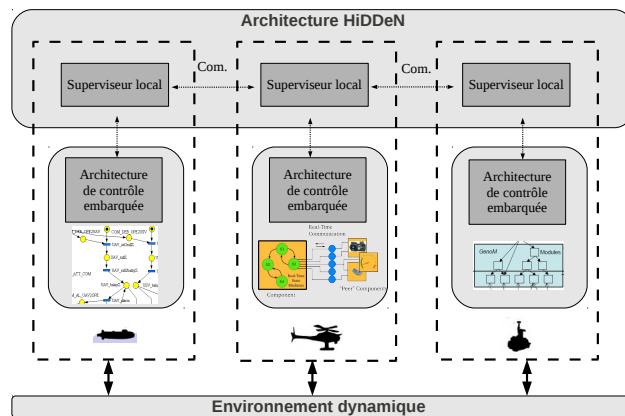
Architecture HiDDeN

Superviseur local

Com.

Superviseur local

Com.

Superviseur local

Architecture de contrôle embarquée

Architecture de contrôle embarquée

Architecture de contrôle embarquée

COM_SPEED

COM_DES_SPEED

SAY_auto

SAY_auto

SAY_arrived

ATT_COM

SAY_altitude

SAY_head

Real Time Communication

Component

"Peer" Components

GenoM

Modules

Environnement dynamique